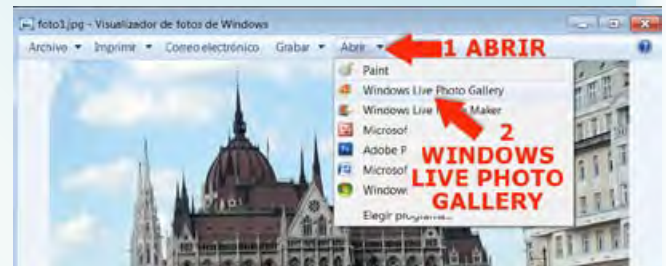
foto1.jpg - Visualizador de fotos de Windows

Archivo ▾ Imprimir ▾ Correo electrónico Grabar ▾ Abrir ▾

1 ABRIR

Paint
Windows Live Photo Gallery
Windows Live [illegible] Maker
Microsof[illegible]
Adobe P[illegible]
Microsof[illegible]
Window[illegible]
Elegir programa...

2
WINDOWS
LIVE PHOTO
GALLERY